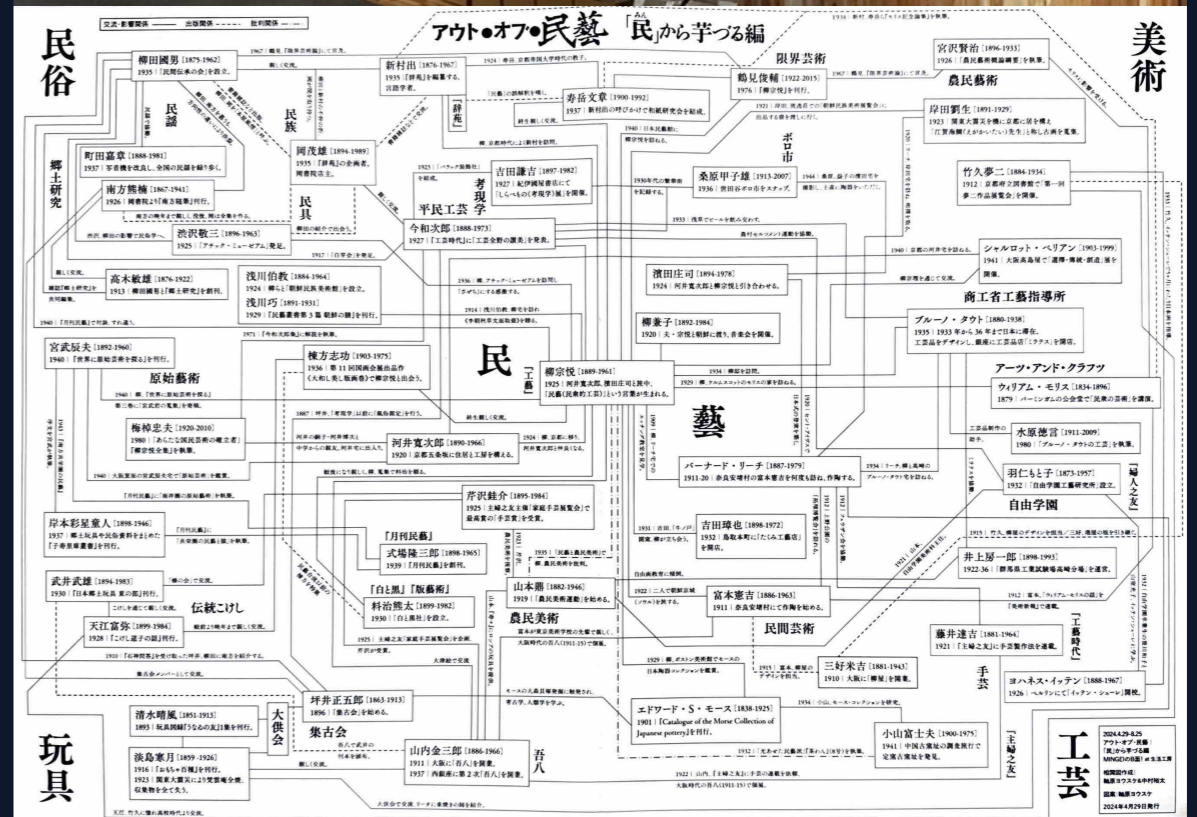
交流・影響関係 —— 出版関係 ------ 批判関係 ——

アウト●オブ●民藝 「民」から芋づる編

民俗

美術

玩具

工芸

柳田國男 [1875-1962]
1935「民間伝承の会」を設立。

新村出 [1876-1967]
1935『辞苑』を編集する。言語学者。

寿岳文章 [1900-1992]
1937 新村出の呼びかけで和紙研究会を結成。

鶴見俊輔 [1922-2015]
1976『柳宗悦』を刊行。

限界芸術

宮沢賢治 [1896-1933]
1926「農民芸術概論綱要」を執筆。

農民藝術

岸田劉生 [1891-1929]
1923 関東大震災を機に京都に居を構え「丁寧の先生」と称し古画を蒐集。

竹久夢二 [1884-1934]
1912 京都府立図書館で「第一回夢二作品展覧会」を開催。

民謡

民族

『辞苑』

町田嘉章 [1888-1981]
1937 手甲機を改良し、全国の民謡を録り歩く。

南方熊楠 [1867-1941]
1926 岡書院より『南方随筆』刊行。

郷土研究

岡茂雄 [1894-1989]
1935『辞苑』の企画者。岡書院店主。

民具

渋沢敬三 [1896-1963]
1925「アチック・ミューゼアム」発足。

吉田謙吉 [1897-1982]
1927 紀伊國屋書店にて「しらべもの〈考現学〉展」を開催。

考現学

平民工芸

今和次郎 [1888-1973]
1927「工芸時代」に「工芸全野の讃美」を発表。

桑原甲子雄 [1913-2007]
1936 世田谷ボロ市をスナップ。

ボロ市

濱田庄司 [1894-1978]
1924 河井寛次郎と柳宗悦を引き合わせる。

シャルロット・ペリアン [1903-1999]
1941 大阪高島屋で「選擇・傳統・創造」展を開催。

商工省工藝指導所

ブルーノ・タウト [1880-1938]
1935 1933年から36年まで日本に滞在。工芸品をデザインし、銀座に工芸品店「ミラテス」を開店。

高木敏雄 [1876-1922]
1913 柳田國男と『郷土研究』を創刊。

浅川伯教 [1884-1964]
1924 柳と「朝鮮民族美術館」を設立。

浅川巧 [1891-1931]
1929『朝鮮陶磁名考』『朝鮮の膳』を刊行。

柳兼子 [1892-1984]
1920 夫・宗悦と朝鮮に渡り、音楽会を開催。

宮武辰夫 [1892-1960]
1940「世界に原始芸術を探る」を刊行。

原始藝術

棟方志功 [1903-1975]
1936 第11回国画会展出品作《大和し美し版画巻》で柳宗悦と出会う。

民

『工藝』

柳宗悦 [1889-1961]
1925 河井寛次郎、濱田庄司と旅中、「民藝(民衆的工芸)」という言葉が生まれる。

藝

アーツ・アンド・クラフツ

ウィリアム・モリス [1834-1896]
1879 バーミンガムの公会堂で「民衆の芸術」を講演。

水原徳言 [1911-2009]
1980「ブルーノ・タウトの工芸」を執筆。

梅棹忠夫 [1920-2010]
1980「あたらしい民芸運動の確立者」「梅棹忠夫全集」を執筆。

河井寛次郎 [1890-1966]
1920 京都五条坂に住居と工房を構える。

バーナード・リーチ [1887-1979]
1911-20 奈良安堵村の富本憲吉を何度も訪ね、作陶する。

羽仁もと子 [1873-1957]
1932「自由学園工芸研究所」設立。

『婦人之友』

自由学園

岸本彩星童人 [1898-1946]
1937 郷土玩具と民俗資料をまとめた『子寶多産書』を刊行。

芹沢銈介 [1895-1984]
1925「主婦之友主催「家庭手芸展覧会」」で最高賞の「手芸賞」を受賞。

吉田璋也 [1898-1972]
1932 鳥取本町に「たくみ工藝店」を開店。

『月刊民藝』

式場隆三郎 [1898-1965]
1939『月刊民藝』を創刊。

井上房一郎 [1898-1993]
1922-36「群馬県工業試験場高崎分場」を運営。

武井武雄 [1894-1983]
1930『日本郷土玩具 東の部』刊行。

『白と黒』『版藝術』

料治熊太 [1899-1982]
1930『白と黒社』を設立。

山本鼎 [1882-1946]
1919「農民美術運動」を始める。

農民美術

富本憲吉 [1886-1963]
1911 奈良安堵村にて作陶を始める。

民間芸術

三好米吉 [1881-1943]
1910 大阪に「柳屋」を開業。

藤井達吉 [1881-1964]
1921「主婦之友」に手芸製作法を連載。

『工藝時代』

伝統こけし

天江富弥 [1899-1984]
1928『こけし這子の話』刊行。

手芸

ヨハネス・イッテン [1888-1967]
1926 ベルリンにて「イッテン・シューレ」開校。

坪井正五郎 [1863-1913]
1896「集古会」を始める。

大供会

集古会

エドワード・S・モース [1838-1925]
1901『Catalogue of the Morse Collection of Japanese pottery』を刊行。

清水晴風 [1851-1913]
1893 玩具図録『うなゐの友』第1を刊行。

淡島寒月 [1859-1926]
1916『おもちゃ百種』を刊行。1923 関東大震災により寛蒐集全焼。収集物を全て失う。

山内金三郎 [1886-1966]
1911 大阪に「吾八」を開業。
1937 内閣席に第2次「吾八」を開業。

吾八

小山富士夫 [1900-1975]
1941 中国古窯址の調査旅行で定窯古窯址を発見。

『主婦之友』

2024.4.29-8.25
アウト・オブ・民藝
「民」から芋づる編
MINGEIの森展! at 5.三工房
相関図作成:
軸原ヨウスケ&中村裕太
図案: 軸原ヨウスケ
2024年4月29日発行